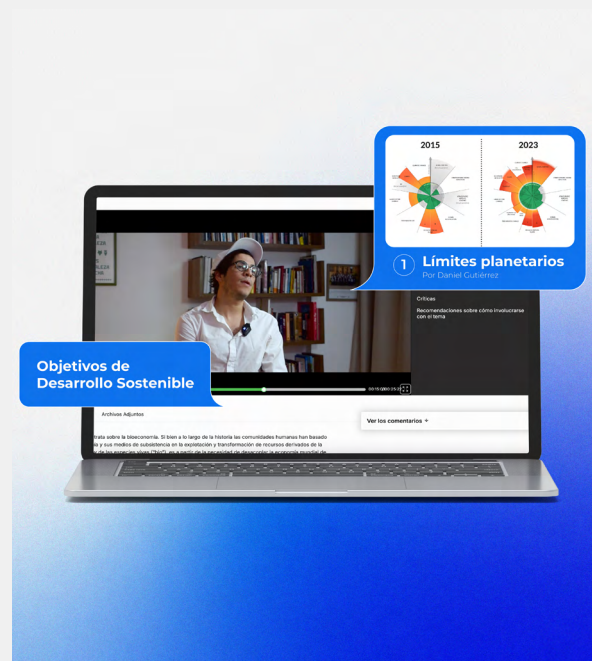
2015

2023

1 Límites planetarios
Por Daniel Gutiérrez

Críticas

Recomendaciones sobre cómo involucrarse con el tema

Objetivos de Desarrollo Sostenible

00:15:20/00:25:30

Archivos Adjuntos

Ver los comentarios +

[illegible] trata sobre la bioeconomía. Si bien a lo largo de la historia las comunidades humanas han basado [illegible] y sus modos de subsistencia en la explotación y transformación de recursos derivados de la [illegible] de las especies vivas ("bio"), es a partir de la necesidad de desacoplar la economía mundial de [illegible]